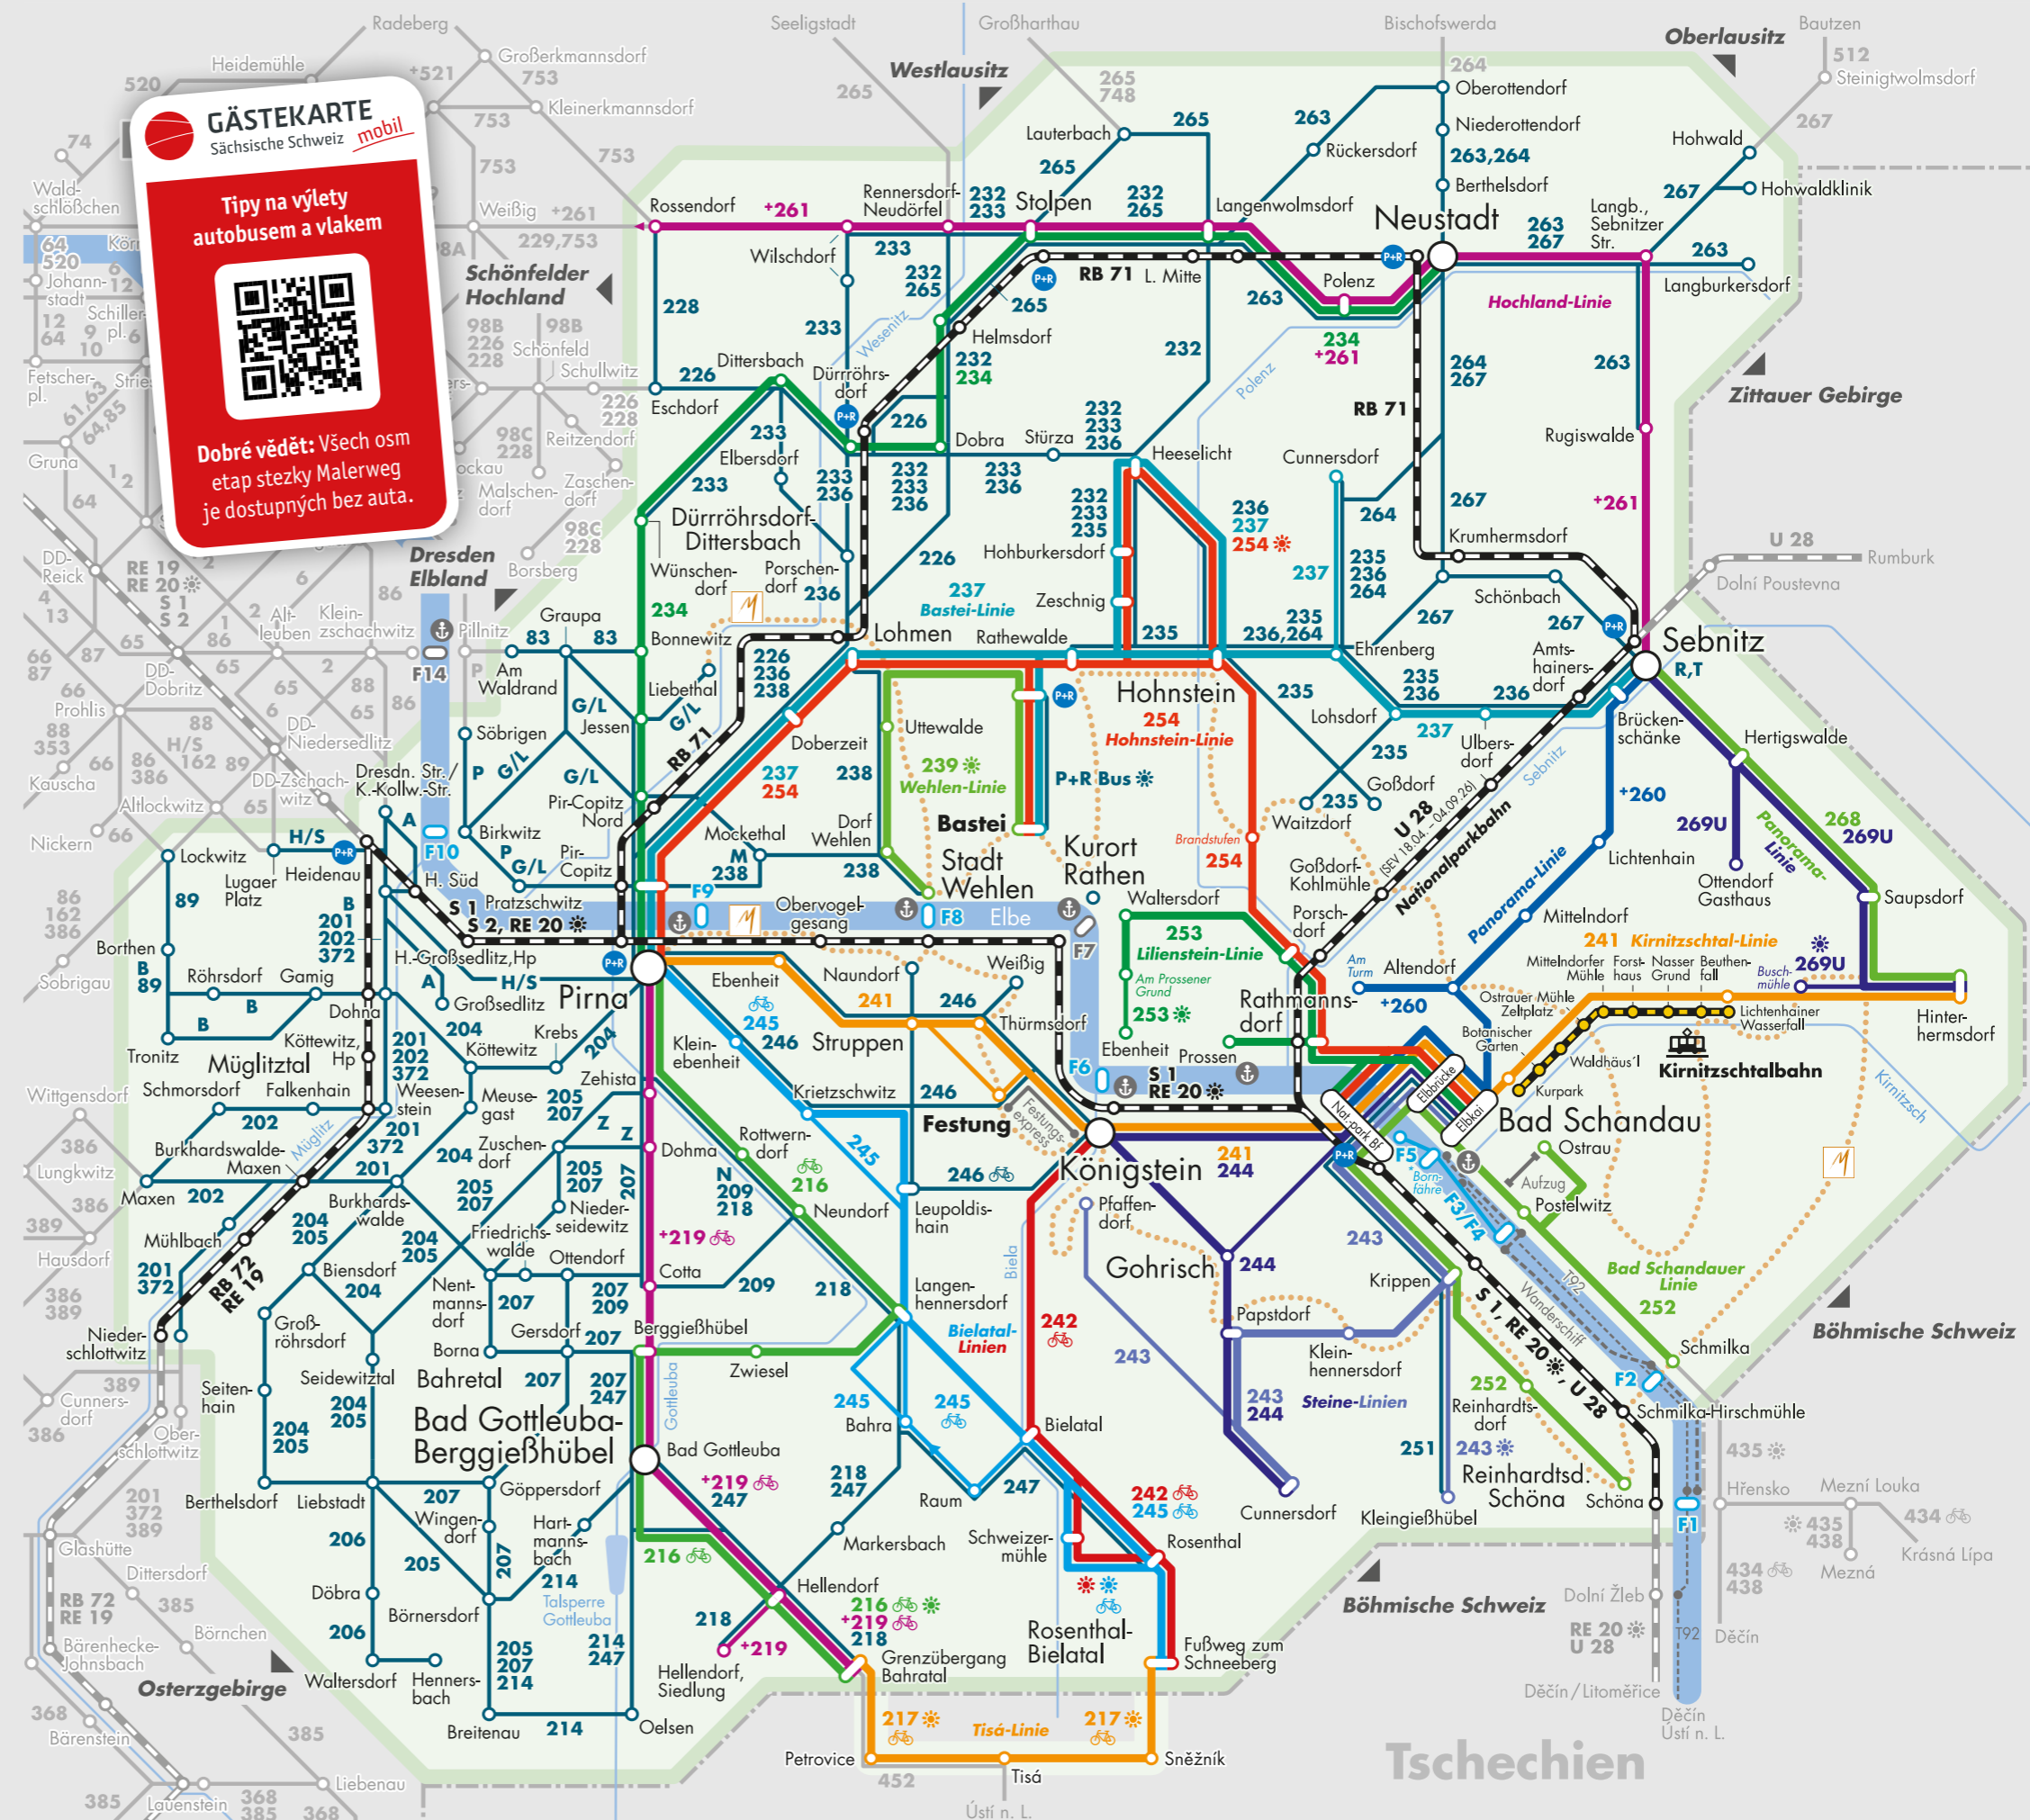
GÄSTEKARTE
Sächsische Schweiz mobil

Tipy na výlety autobusem a vlakem

Dobré vědět: Všech osm etap stezky Malerweg je dostupných bez auta.

Radeberg
Seeligstadt
Großharthau
Bischofswerda
Oberlausitz
Bautzen
Heidemühle
Großerkmannsdorf
Kleinerkmannsdorf
Westlausitz
Schönfelder Hochland
Dresden Elbland
Zittauer Gebirge
Böhmische Schweiz
Osterzgebirge
Tschechien

Rossendorf
Rennersdorf-Neudörfel
Stolpen
Lauterbach
Langenwolmsdorf
Neustadt
Rückersdorf
Oberottendorf
Niederottendorf
Berthelsdorf
Hohwald
Hohwaldklinik
Langb., Sebnitzer Str.
Langburkersdorf
Steinigtwolmsdorf
Wilschdorf
Helmsdorf
Polenz
Hochland-Linie
Dittersbach
Dürrröhrsdorf
Eschdorf
Elbersdorf
Dobra
Stürza
Heeselicht
Cunnersdorf
Rugiswalde
Krumhermsdorf
Dürrröhrsdorf-Dittersbach
Wünschendorf
Porschendorf
Hohburkersdorf
Zeschnig
Schönbach
Bonnewitz
Lohmen
Rathewalde
Ehrenberg
Amtshainersdorf
Sebnitz
Rumburk
Dolní Poustevna
Graupa
Pillnitz
Liebethal
Uttewalde
Hohnstein
Hohnstein-Linie
Lohsdorf
Brückenschänke
Hertigswalde
Bastei-Linie
Doberzeit
Wehlen-Linie
P+R Bus
Bastei
Stadt Wehlen
Kurort Rathen
Goßdorf
Waitzdorf
Ulbersdorf
Lichtenhain
Ottendorf Gasthaus
Saupsdorf
Panorama-Linie
Nationalparkbahn
Mockethal
Dorf Wehlen
Obervogelgesang
Elbe
Waltersdorf
Porschdorf
Goßdorf-Kohlmühle
Mittelndorf
Kirnitzschtal-Linie
Pirna
Ebenheit
Naundorf
Weißig
Thürmsdorf
Lilienstein-Linie
Am Prossener Grund
Rathmannsdorf
Altendorf
Prossen
Struppen
Krietzschwitz
Festung
Festungsexpress
Königstein
Bad Schandau
Kirnitzschtalbahn
Ostrau
Aufzug
Postelwitz
Pfaffendorf
Gohrisch
Krippen
Papstdorf
Kleinhennersdorf
Steine-Linien
Bad Schandauer Linie
Schmilka
Schmilka-Hirschmühle
Reinhardtsdorf
Reinhardtsd.-Schöna
Schöna
Kleingießhübel
Cunnersdorf
Rosenthal
Bielatal
Rosenthal-Bielatal
Fußweg zum Schneeberg
Bielatal-Linien
Leupoldishain
Langenhennersdorf
Neundorf
Rottwerndorf
Dohma
Cotta
Berggießhübel
Zwiesel
Bahra
Raum
Markersbach
Schweizermühle
Hellendorf
Grenzübergang Bahratal
Hellendorf, Siedlung
Oelsen
Bad Gottleuba
Bad Gottleuba-Berggießhübel
Göppersdorf
Talsperre Gottleuba
Bahretal
Tisá-Linie
Petrovice
Tisá
Sněžník
Hřensko
Mezní Louka
Mezná
Krásná Lípa
Dolní Žleb
Děčín
Děčín / Litoměřice
Ústí n. L.
Müglitztal
Heidenau
Dohna
Köttewitz
Krebs
Zehista
Meusegast
Weesenstein
Burkhardswalde
Maxen
Zuschendorf
Nenntmannsdorf
Gersdorf
Borna
Seidewitztal
Liebstadt
Berthelsdorf
Wingendorf
Hartmannsbach
Börnersdorf
Breitenau
Hennersbach
Waltersdorf
Glashütte
Dittersdorf
Bärenhecke-Johnsbach
Bärenstein
Lauenstein
Liebenau
Lockwitz
Lugaer Platz
Borthen
Röhrsdorf
Gamig
Tronitz
Schmorsdorf
Falkenhain
Mühlbach
Biensdorf
Großröhrsdorf
Seitenhain
Oberschlottwitz
Niederschlottwitz
Cunnersdorf
Wittgensdorf
Lungkwitz
Hausdorf
Söbrigen
Jessen
Birkwitz
Pratzschwitz
Pirna-Copitz
Pir.-Copitz Nord
Großsedlitz
Am Waldrand
Dresdn. Str. / K.-Kollw.-Str.
H. Süd
Kleinebenheit
RB 71
RB 72 RE 19
S 1 S 2, RE 20
S 1, RE 20, U 28
U 28
Gruna
Nickern
Kauscha
Prohlis
Dobritz
Altlockwitz
Reick
Sobrigau